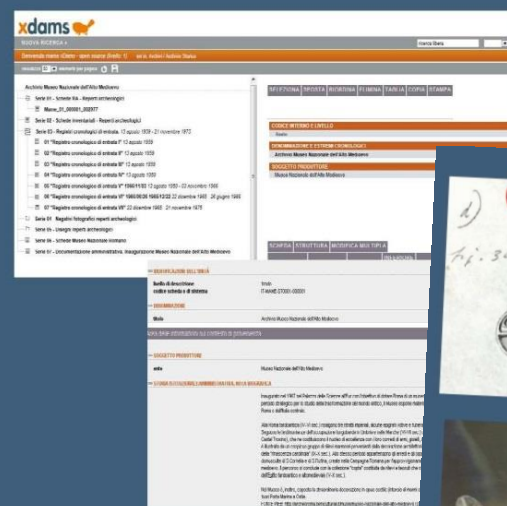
xdams

NUOVA RICERCA »

Benvenuto mamo (Demo - open source (Fondo 1)) | vai a: Archivi | Archivio Museo

Ricerca libera

visualizza 10 elementi per pagina

Archivio Museo Nazionale dell'Alto Medioevo

Serie 01 - Schede RA - Reperti archeologici

Mamo_01_000001_000077

Serie 02 - Schede inventariali - Reperti archeologici

Serie 03 - Registri cronologici di entrata. 13 agosto 1939 - 21 novembre 1973

01 "Registro cronologico di entrata" 13 agosto 1939

02 "Registro cronologico di entrata II" 13 agosto 1939

03 "Registro cronologico di entrata III" 13 agosto 1939

04 "Registro cronologico di entrata IV" 13 agosto 1939

05 "Registro cronologico di entrata V" 1956/11/03 13 agosto 1950 - 22 novembre 1969

06 "Registro cronologico di entrata VI" 1966/06/30 1966/12/22 22 dicembre 1965 - 26 giugno 1966

07 "Registro cronologico di entrata VII" 22 dicembre 1965 - 21 novembre 1976

Serie 04 - Negativi fotografici reperti archeologici

Serie 05 - Disegni reperti archeologici

Serie 06 - Schede Museo Nazionale romano

Serie 07 - Documentazione amministrativa. Inaugurazione Museo Nazionale dell'Alto Medioevo

SELEZIONA SPOSTA RIORDINA ELIMINA TAGLIA COPIA STAMPA

CODICE INTERNO E LIVELLO

Fondo

DENOMINAZIONE E ESTREMI CRONOLOGICI

Archivio Museo Nazionale dell'Alto Medioevo

SOGGETTO PRODUTTORE

Museo Nazionale dell'Alto Medioevo

SCHEDA STRUTTURA MODIFICA MULTIPLA

IDENTIFICAZIONE DELL'UNITÀ

Sezione di Area/Archivio fondo

codice scheda e di sistema IT-MAME-ST0001-000001

DENOMINAZIONE

titolo Archivio Museo Nazionale dell'Alto Medioevo

Area delle informazioni sul contesto di provenienza

SOGGETTO PRODUTTORE

ente Museo Nazionale dell'Alto Medioevo

STORIA ISTITUZIONALE/AMMINISTRATIVA, NOTA BIOGRAFICA

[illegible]